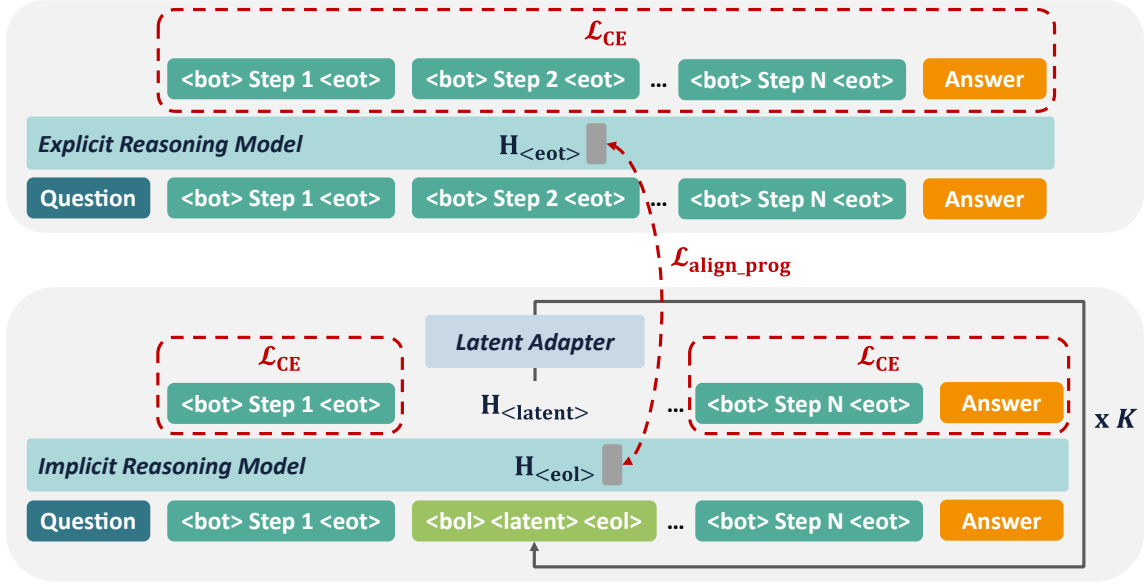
$\mathcal{L}_{\text{CE}}$

<bot> Step 1 <eot> <bot> Step 2 <eot> ... <bot> Step N <eot> Answer

Explicit Reasoning Model $\mathbf{H}_{\text{<eot>}}$

Question <bot> Step 1 <eot> <bot> Step 2 <eot> ... <bot> Step N <eot> Answer

$\mathcal{L}_{\text{align\_prog}}$

Latent Adapter

$\mathcal{L}_{\text{CE}}$ $\mathcal{L}_{\text{CE}}$

<bot> Step 1 <eot> $\mathbf{H}_{\text{<latent>}}$ ... <bot> Step N <eot> Answer

x $K$

Implicit Reasoning Model $\mathbf{H}_{\text{<eol>}}$

Question <bot> Step 1 <eot> <bol> <latent> <eol> ... <bot> Step N <eot> Answer